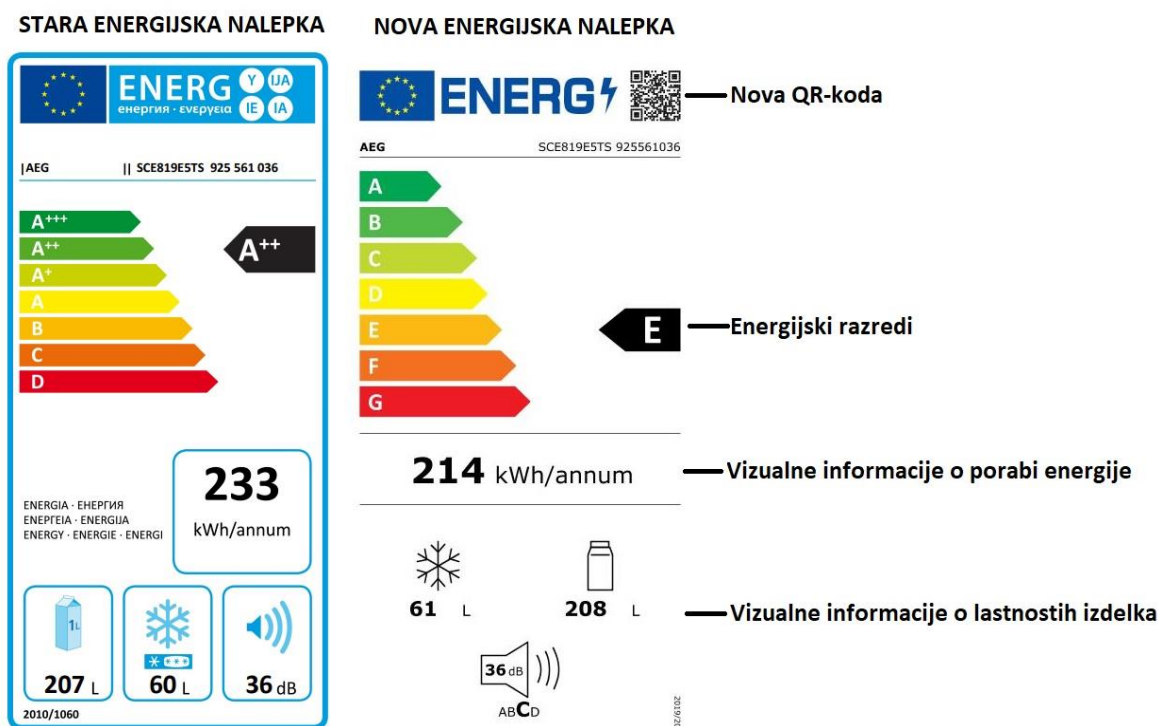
STARA ENERGIJSKA NALEPKA

ENERG Y IJA IE IA
енергия · ενεργεια

AEG SCE819E5TS 925 561 036

A+++
A++
A+
A
B
C
D

A++

233
kWh/annum

ENERGIA · ЕНЕРГИЯ
ΕΝΕΡΓΕΙΑ · ENERGIJA
ENERGY · ENERGIE · ENERGI

1L
207 L
60 L
36 dB

2010/1060

NOVA ENERGIJSKA NALEPKA

ENERG

Nova QR-koda

AEG SCE819E5TS 925561036

A
B
C
D
E
F
G

E

Energijski razredi

214 kWh/annum

Vizualne informacije o porabi energije

61 L
208 L

Vizualne informacije o lastnostih izdelka

36 dB
ABCD

2019/2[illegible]